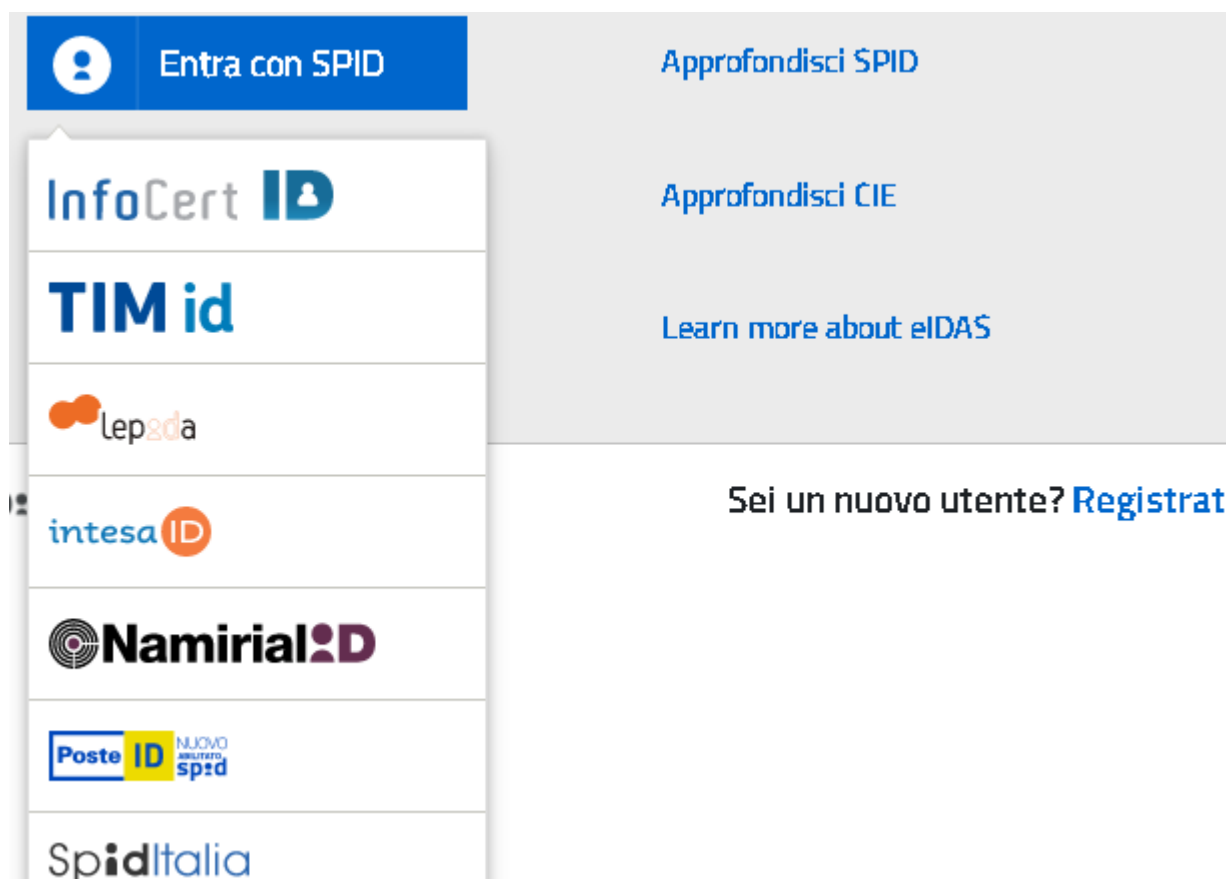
Entra con SPID

InfoCert ID

TIM id

lepida

intesa ID

NamirialID

Poste ID NUOVO ABILITATO spid

SpidItalia

Approfondisci SPID

Approfondisci CIE

Learn more about eIDAS

Sei un nuovo utente? Registrat